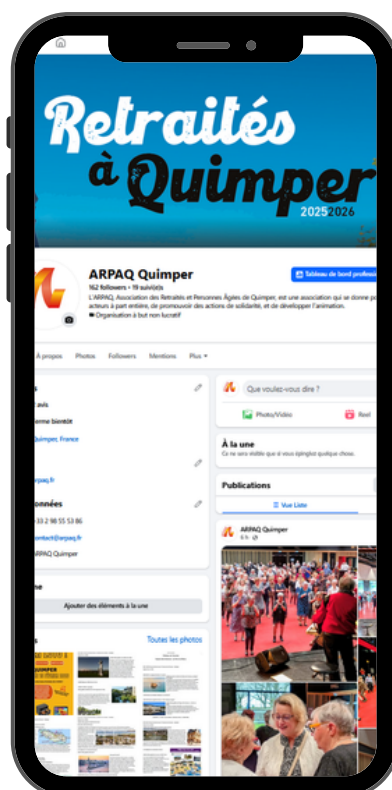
Retraités à Quimper
2025 2026

ARPAQ Quimper
162 followers • 19 suivi(e)s
L'ARPAQ, Association des Retraités et Personnes Âgées de Quimper, est une association qui se donne p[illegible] acteurs à part entière, de promouvoir des actions de solidarité, et de développer l'animation.
Organisation à but non lucratif

Tableau de bord professi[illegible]

À propos Photos Followers Mentions Plus

avis
erme bientôt
Quimper, France
arpaq.fr
onnées
33 2 98 55 53 86
contact@arpaq.fr
ARPAQ Quimper
ne
Ajouter des éléments à la une
Toutes les photos

Que voulez-vous dire ?
Photo/Vidéo
Reel
À la une
Ce ne sera visible que si vous épinglez quelque chose.
Publications
Vue Liste
ARPAQ Quimper
6 h